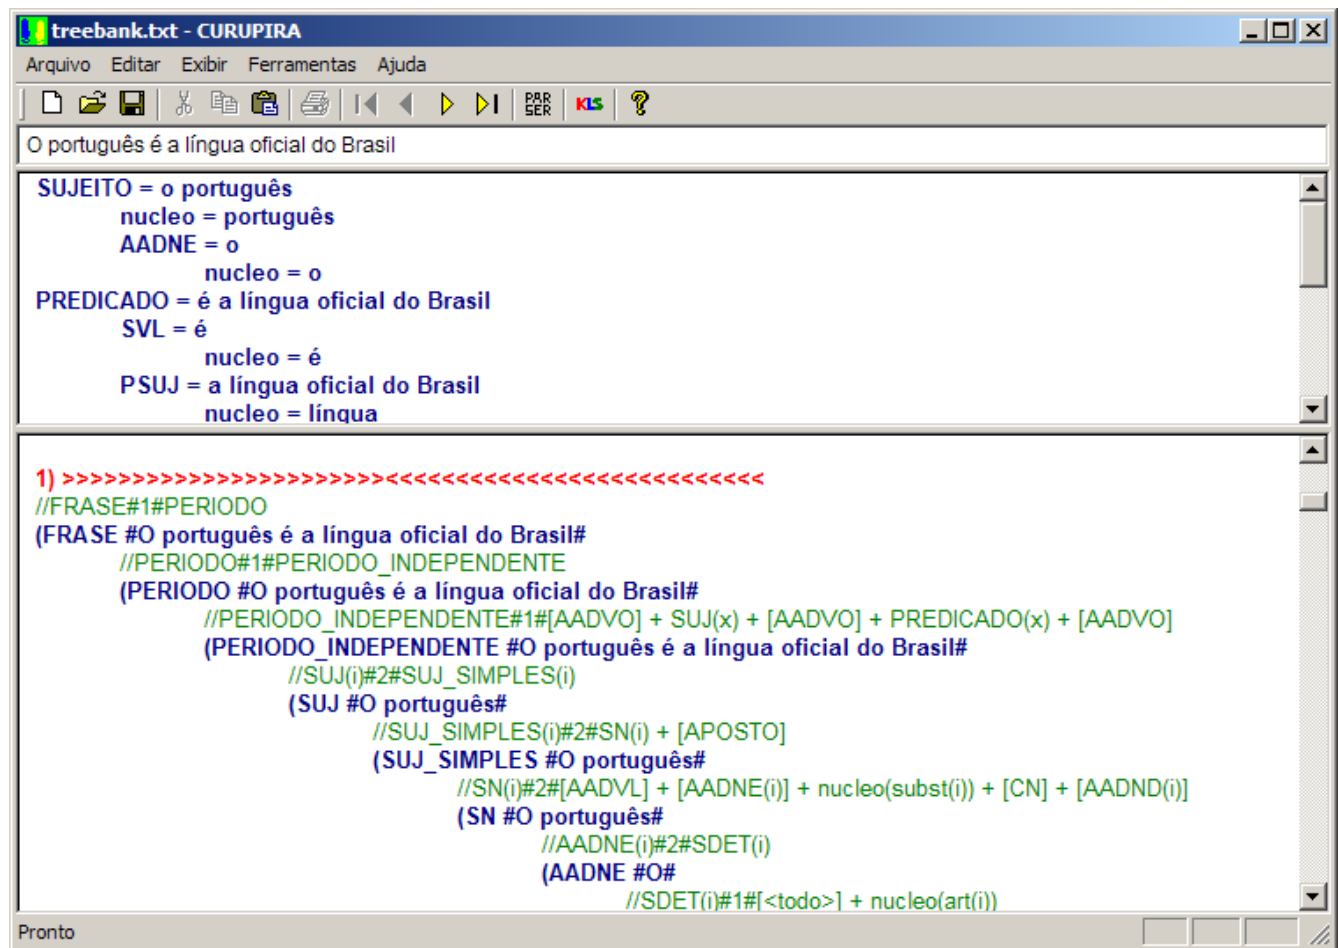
treebank.txt - CURUPIRA

Arquivo Editar Exibir Ferramentas Ajuda

PAR SER KLS

O português é a língua oficial do Brasil

SUJEITO = o português
nucleo = português
AADNE = o
nucleo = o
PREDICADO = é a língua oficial do Brasil
SVL = é
nucleo = é
PSUJ = a língua oficial do Brasil
nucleo = língua

1) >>>>>>>>>>>>>>>>>>>>>>>>>>>>>><<<<<<<<<<<<<<<<<<<<<<<<<<<<<<
//FRASE#1#PERIODO
(FRASE #O português é a língua oficial do Brasil#
//PERIODO#1#PERIODO_INDEPENDENTE
(PERIODO #O português é a língua oficial do Brasil#
//PERIODO_INDEPENDENTE#1#[AADVO] + SUJ(x) + [AADVO] + PREDICADO(x) + [AADVO]
(PERIODO_INDEPENDENTE #O português é a língua oficial do Brasil#
//SUJ(i)#2#SUJ_SIMPLES(i)
(SUJ #O português#
//SUJ_SIMPLES(i)#2#SN(i) + [APOSTO]
(SUJ_SIMPLES #O português#
//SN(i)#2#[AADVL] + [AADNE(i)] + nucleo(subst(i)) + [CN] + [AADND(i)]
(SN #O português#
//AADNE(i)#2#SDET(i)
(AADNE #O#
//SDET(i)#1#[<todo>] + nucleo(art(i))

Pronto